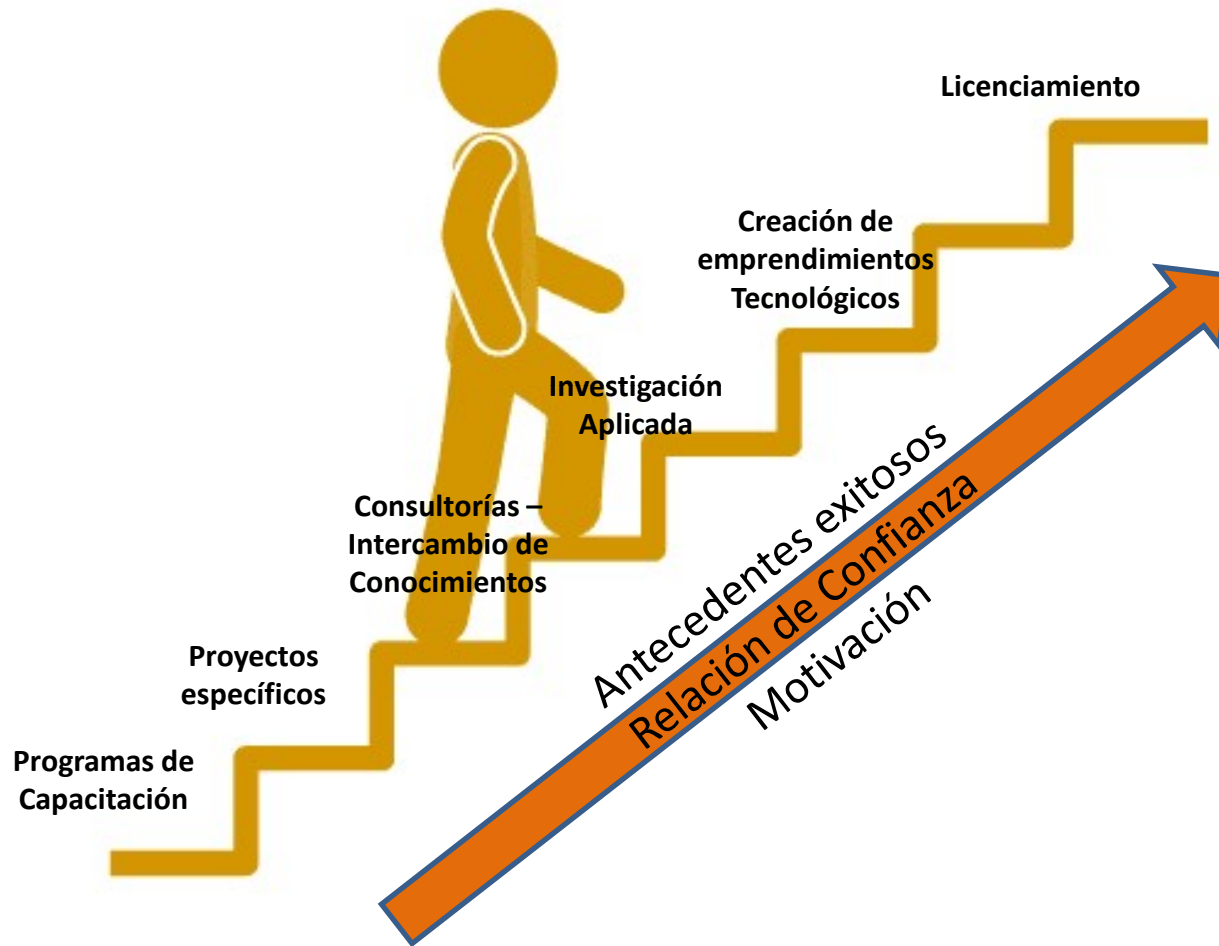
Licenciamiento

Creación de emprendimientos Tecnológicos

Investigación Aplicada

Consultorías – Intercambio de Conocimientos

Proyectos específicos

Programas de Capacitación

Antecedentes exitosos

Relación de Confianza

Motivación